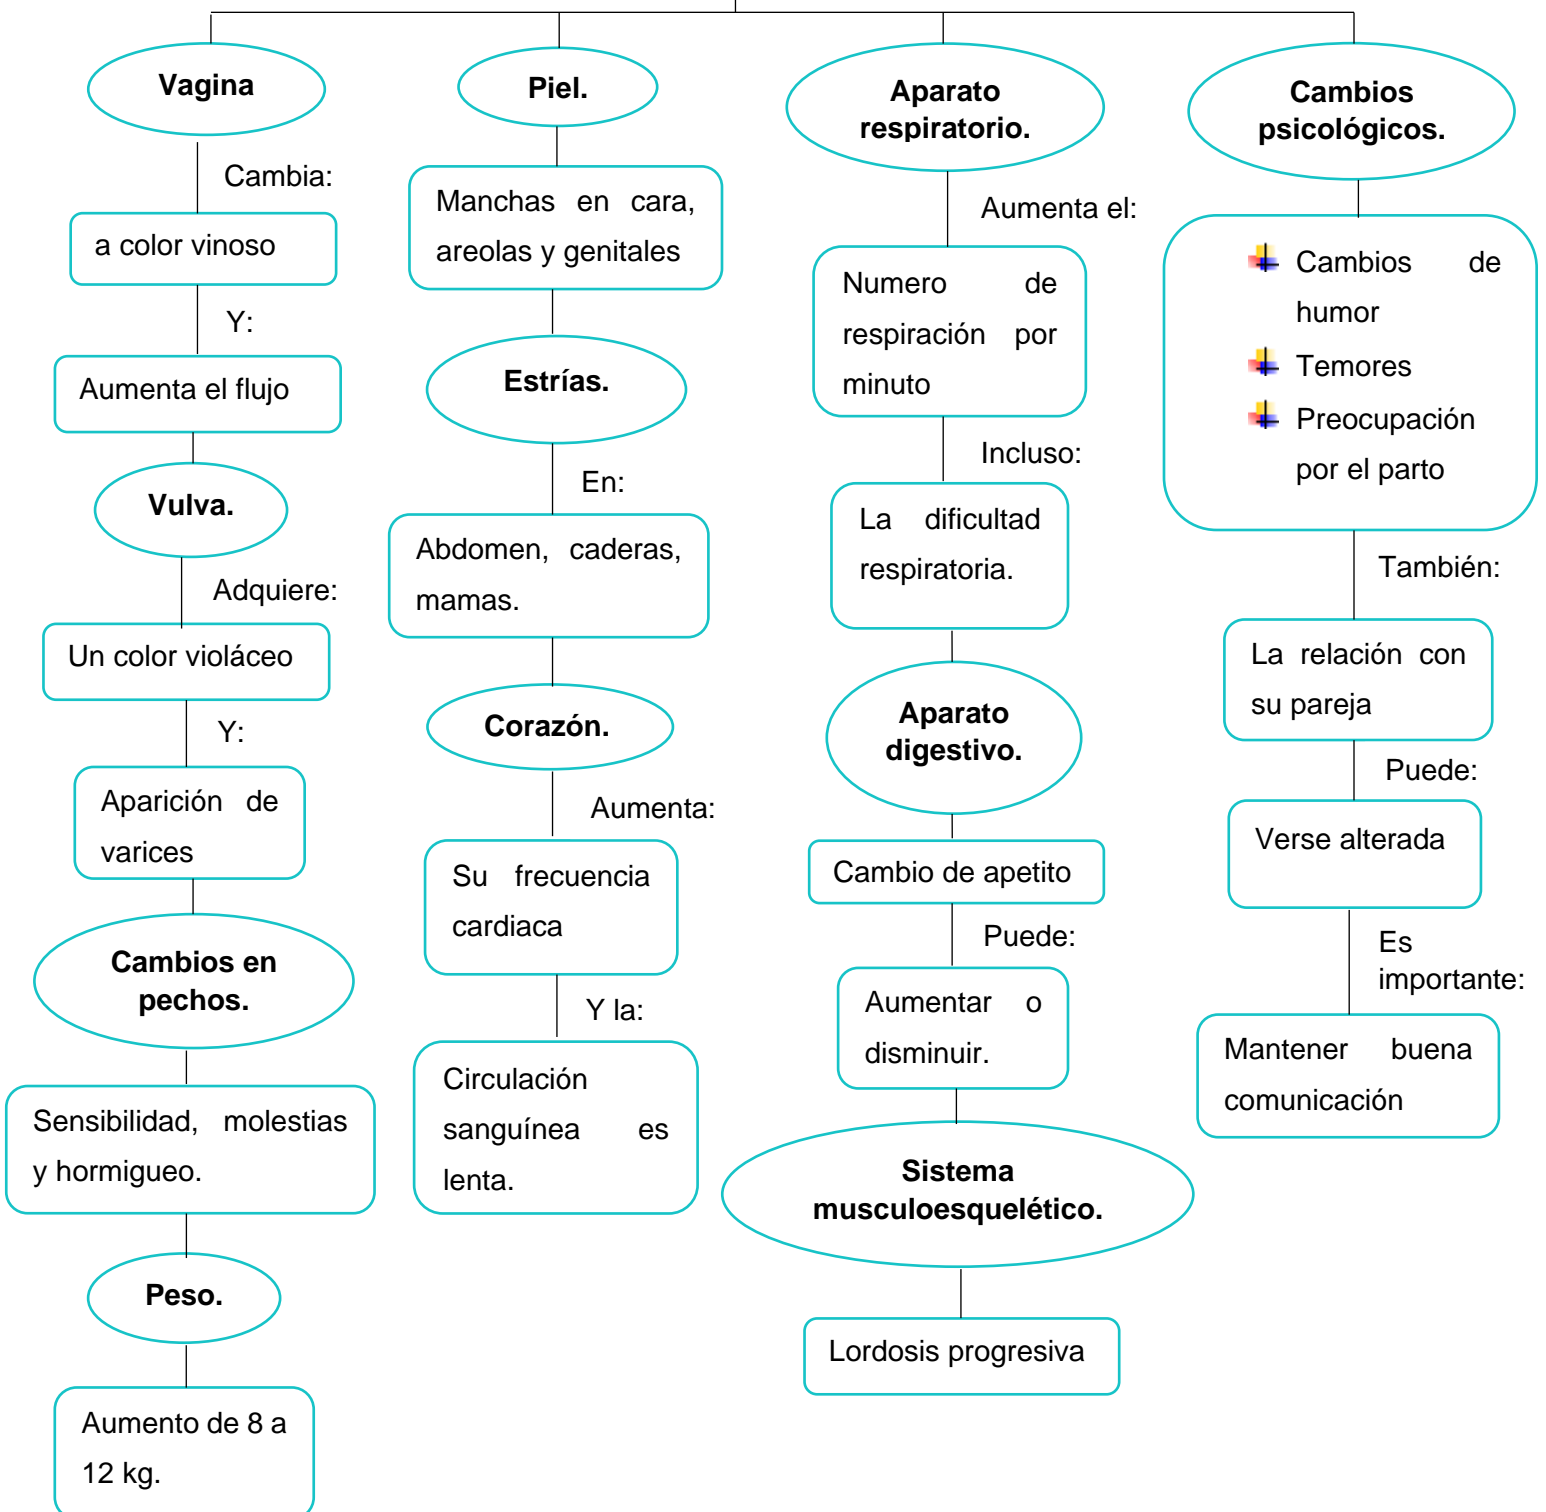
**Vagina**

Cambia:

a color vinoso

Y:

Aumenta el flujo

**Vulva.**

Adquiere:

Un color violáceo

Y:

Aparición de varices

**Cambios en pechos.**

Sensibilidad, molestias y hormigueo.

**Peso.**

Aumento de 8 a 12 kg.

**Piel.**

Manchas en cara, areolas y genitales

**Estrías.**

En:

Abdomen, caderas, mamas.

**Corazón.**

Aumenta:

Su frecuencia cardiaca

Y la:

Circulación sanguínea es lenta.

**Aparato respiratorio.**

Aumenta el:

Numero de respiración por minuto

Incluso:

La dificultad respiratoria.

**Aparato digestivo.**

Cambio de apetito

Puede:

Aumentar o disminuir.

**Sistema musculoesquelético.**

Lordosis progresiva

**Cambios psicológicos.**

Cambios de humor
Temores
Preocupación por el parto

También:

La relación con su pareja

Puede:

Verse alterada

Es importante:

Mantener buena comunicación